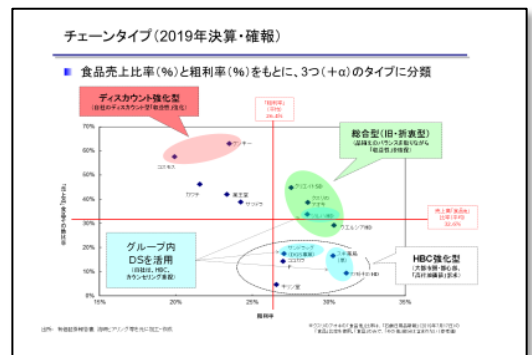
チェーンタイプ（2019年決算・確報）

食品売上比率（%）と粗利率（%）をもとに、3つ（＋α）のタイプに分類

ディスカウント強化型
（自社のディスカウント型「業態等」強化）

「粗利率」
（平均）
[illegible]

総合型（旧・新衷型）
（品揃えをバランス良く揃えながら「総合型」の強化）

70%
60%
50%
40%
30%
20%
10%
0%

食品売上比率

コスモス
ゲンキー
カワチ
薬王堂
サツドラ
クリエイトSD
ウエルシア
スギ
ツルハ
ココカラ

売上高「食品比」
（全体平均）
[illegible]

グループ内
DSを活用
（自社は、HBC、カウンセリング重視）

サンドラッグ
（DS事業）
サンドラッグ
マツキヨ
ツルハ
ココカラ
カワチ

HBC強化型
（大型・強化・都心店、「高付加価値」志向）

15%
20%
25%
30%
35%

粗利率

出所：各社決算短信等、同時ヒアリング等を元に加工・作成

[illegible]